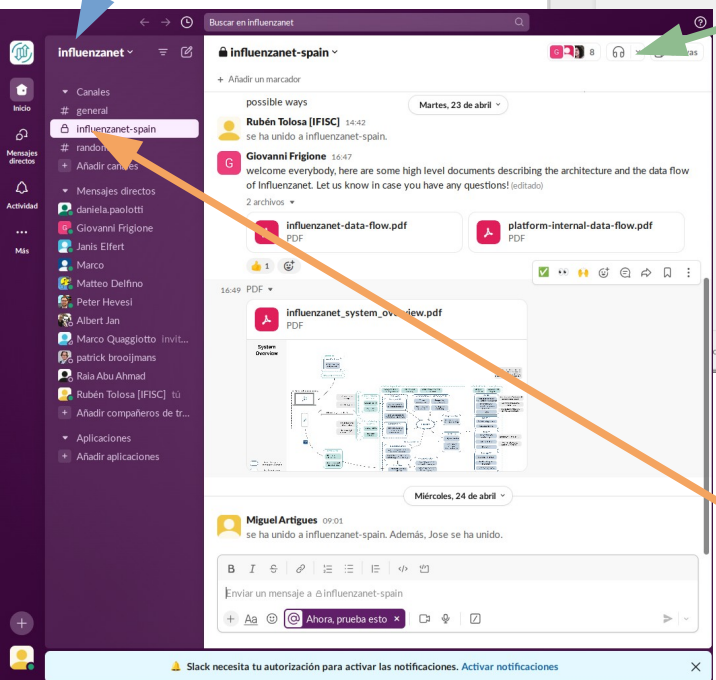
Buscar en influenzanet

influenzanet

Inicio
Mensajes directos
Actividad
Más

Canales
# general
influenzanet-spain
# random
+ Añadir canales

Mensajes directos
daniela.paolotti
Giovanni Frigione
Janis Elfert
Marco
Matteo Delfino
Peter Hevesi
Albert Jan
Marco Quaggiotto invit...
patrick brooijmans
Raia Abu Ahmad
Rubén Tolosa [IFISC] tú
+ Añadir compañeros de tr...

Aplicaciones
+ Añadir aplicaciones

influenzanet-spain
8
+ Añadir un marcador

possible ways
Martes, 23 de abril
Rubén Tolosa [IFISC] 14:42
se ha unido a influenzanet-spain.
Giovanni Frigione 16:47
welcome everybody, here are some high level documents describing the architecture and the data flow of Influenzanet. Let us know in case you have any questions! (editado)
2 archivos
influenzanet-data-flow.pdf
PDF
platform-internal-data-flow.pdf
PDF
👍 1
16:49 PDF
influenzanet_system_overview.pdf
PDF
System Overview

Miércoles, 24 de abril
Miguel Artigues 09:01
se ha unido a influenzanet-spain. Además, Jose se ha unido.

B I S
Enviar un mensaje a influenzanet-spain
Aa @ Ahora, prueba esto ×

Slack necesita tu autorización para activar las notificaciones. Activar notificaciones